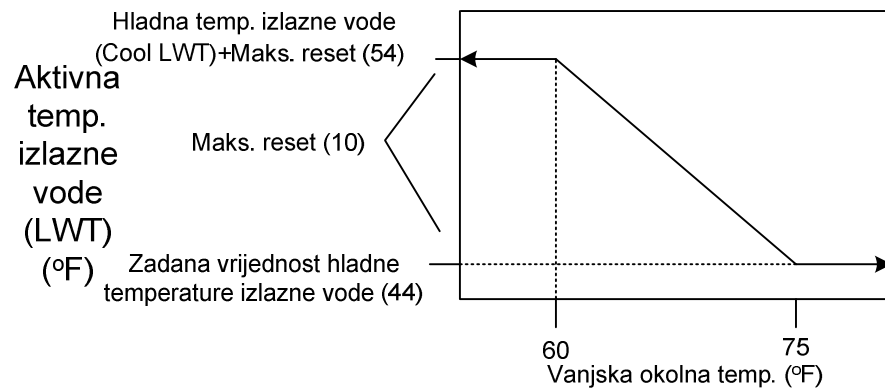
Hladna temp. izlazne vode (Cool LWT)+Maks. reset (54)

Aktivna temp. izlazne vode (LWT) ($^{o}$F)

Maks. reset (10)

Zadana vrijednost hladne temperature izlazne vode (44)

60

75

Vanjska okolna temp. ($^{o}$F)